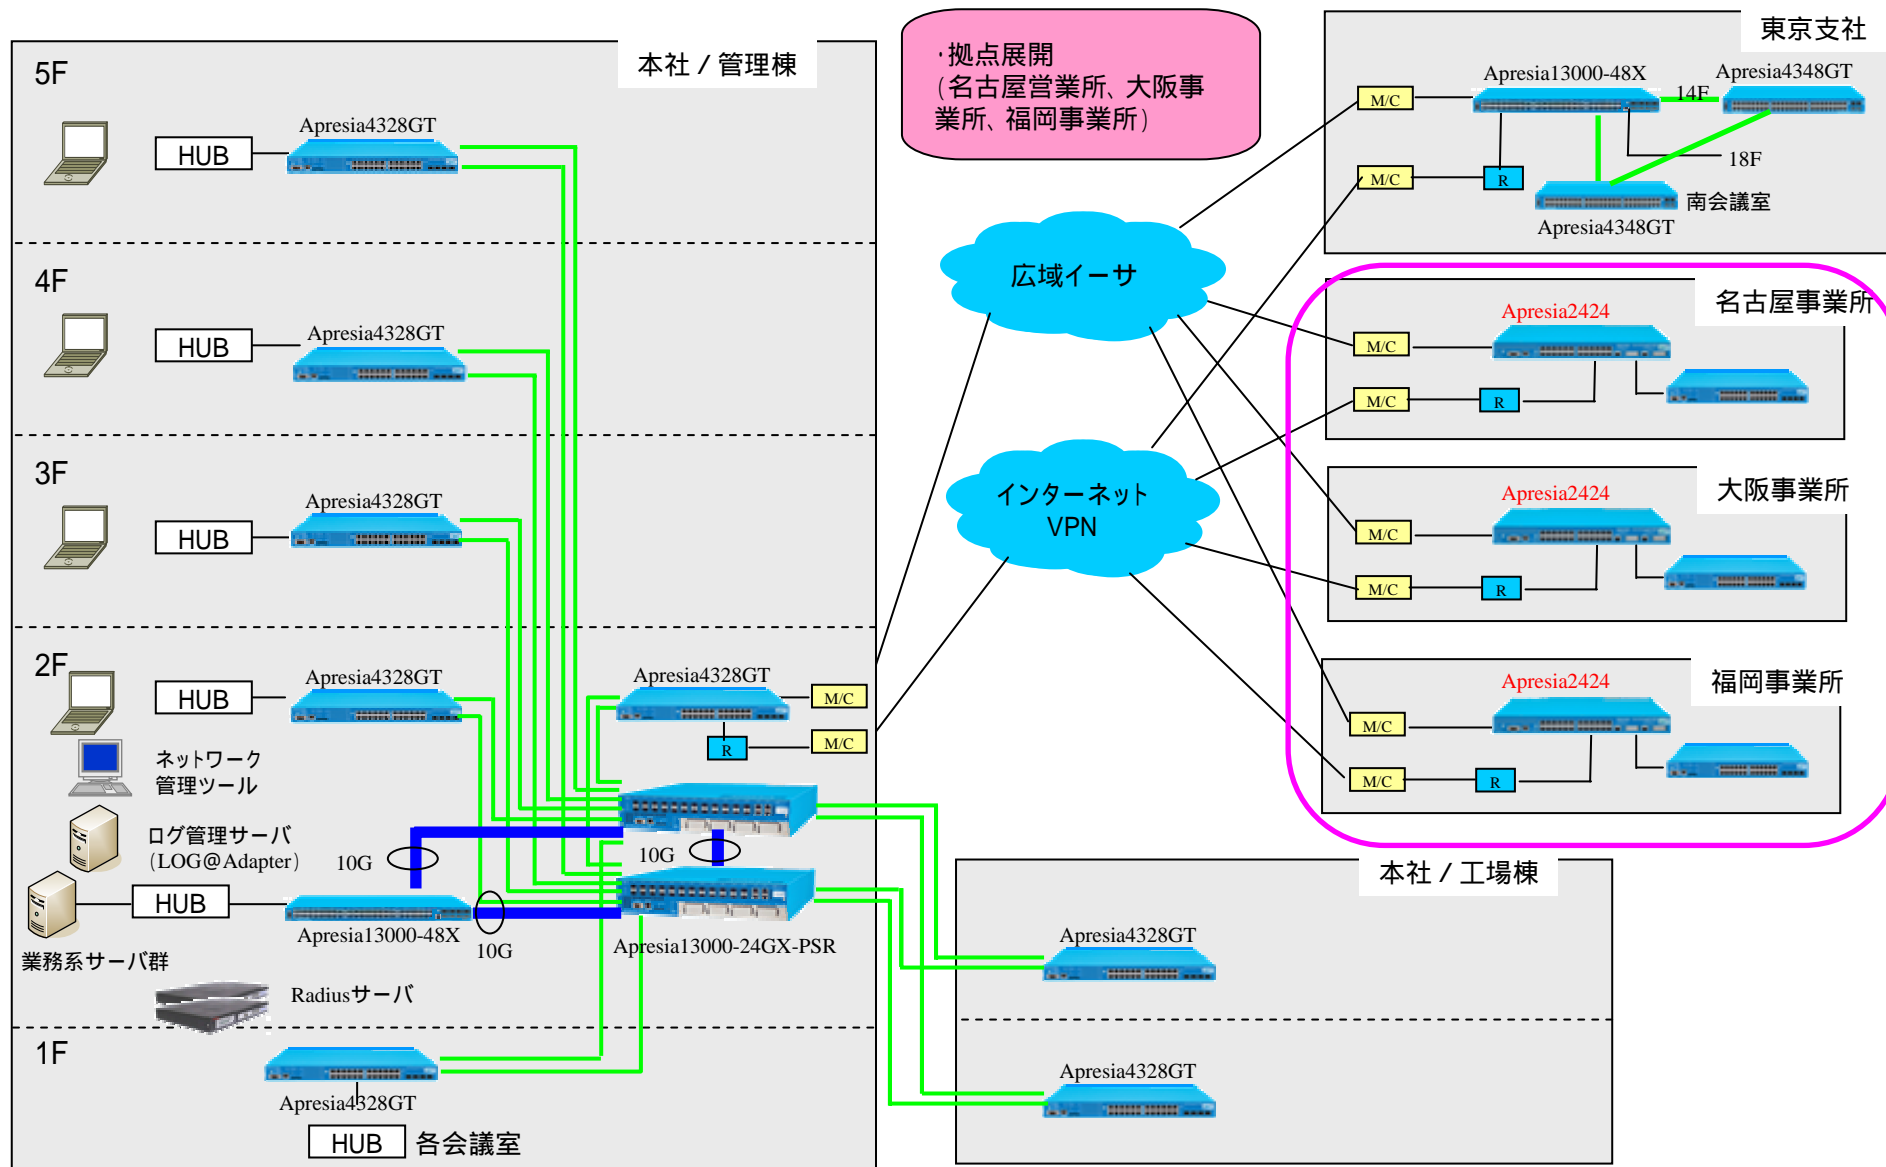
本社 / 管理棟

5F
HUB
Apresia4328GT

4F
HUB
Apresia4328GT

3F
HUB
Apresia4328GT

2F
HUB
Apresia4328GT
ネットワーク管理ツール
ログ管理サーバ（LOG@Adapter）
10G
HUB
Apresia13000-48X
業務系サーバ群
10G
Radiusサーバ
Apresia4328GT
M/C
R
M/C
10G
Apresia13000-24GX-PSR

1F
Apresia4328GT
HUB 各会議室

・拠点展開（名古屋営業所、大阪事業所、福岡事業所）

広域イーサ
インターネットVPN

東京支社
M/C
Apresia13000-48X
14F
Apresia4348GT
M/C
R
18F
南会議室
Apresia4348GT

名古屋事業所
Apresia2424
M/C
M/C
R

大阪事業所
Apresia2424
M/C
M/C
R

福岡事業所
Apresia2424
M/C
M/C
R

本社 / 工場棟
Apresia4328GT
Apresia4328GT